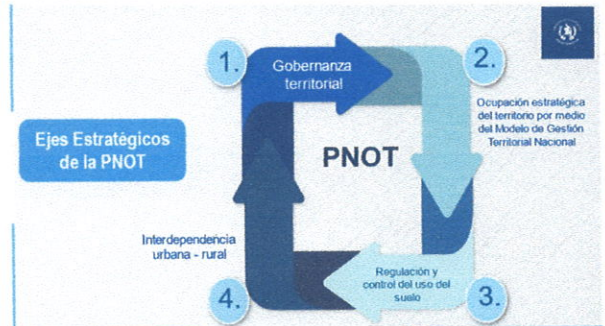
Ejes Estratégicos de la PNOT

1.

Gobernanza territorial

2.

Ocupación estratégica del territorio por medio del Modelo de Gestión Territorial Nacional

PNOT

3.

Regulación y control del uso del suelo

4.

Interdependencia urbana - rural